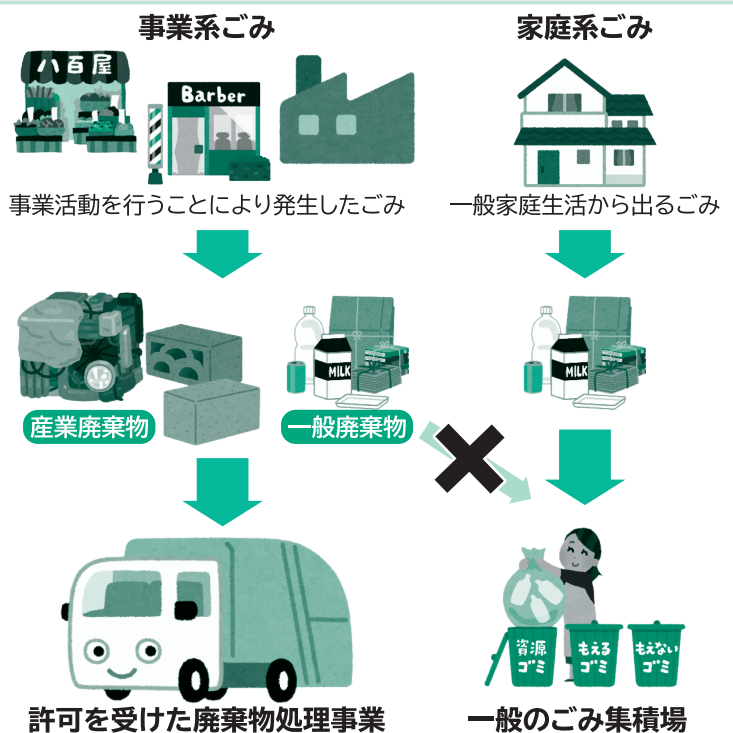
事業系ごみ

八百屋

Barber

事業活動を行うことにより発生したごみ

家庭系ごみ

一般家庭生活から出るごみ

MILK

産業廃棄物

一般廃棄物

MILK

許可を受けた廃棄物処理事業

資源ゴミ

もえるゴミ

もえないゴミ

一般のごみ集積場